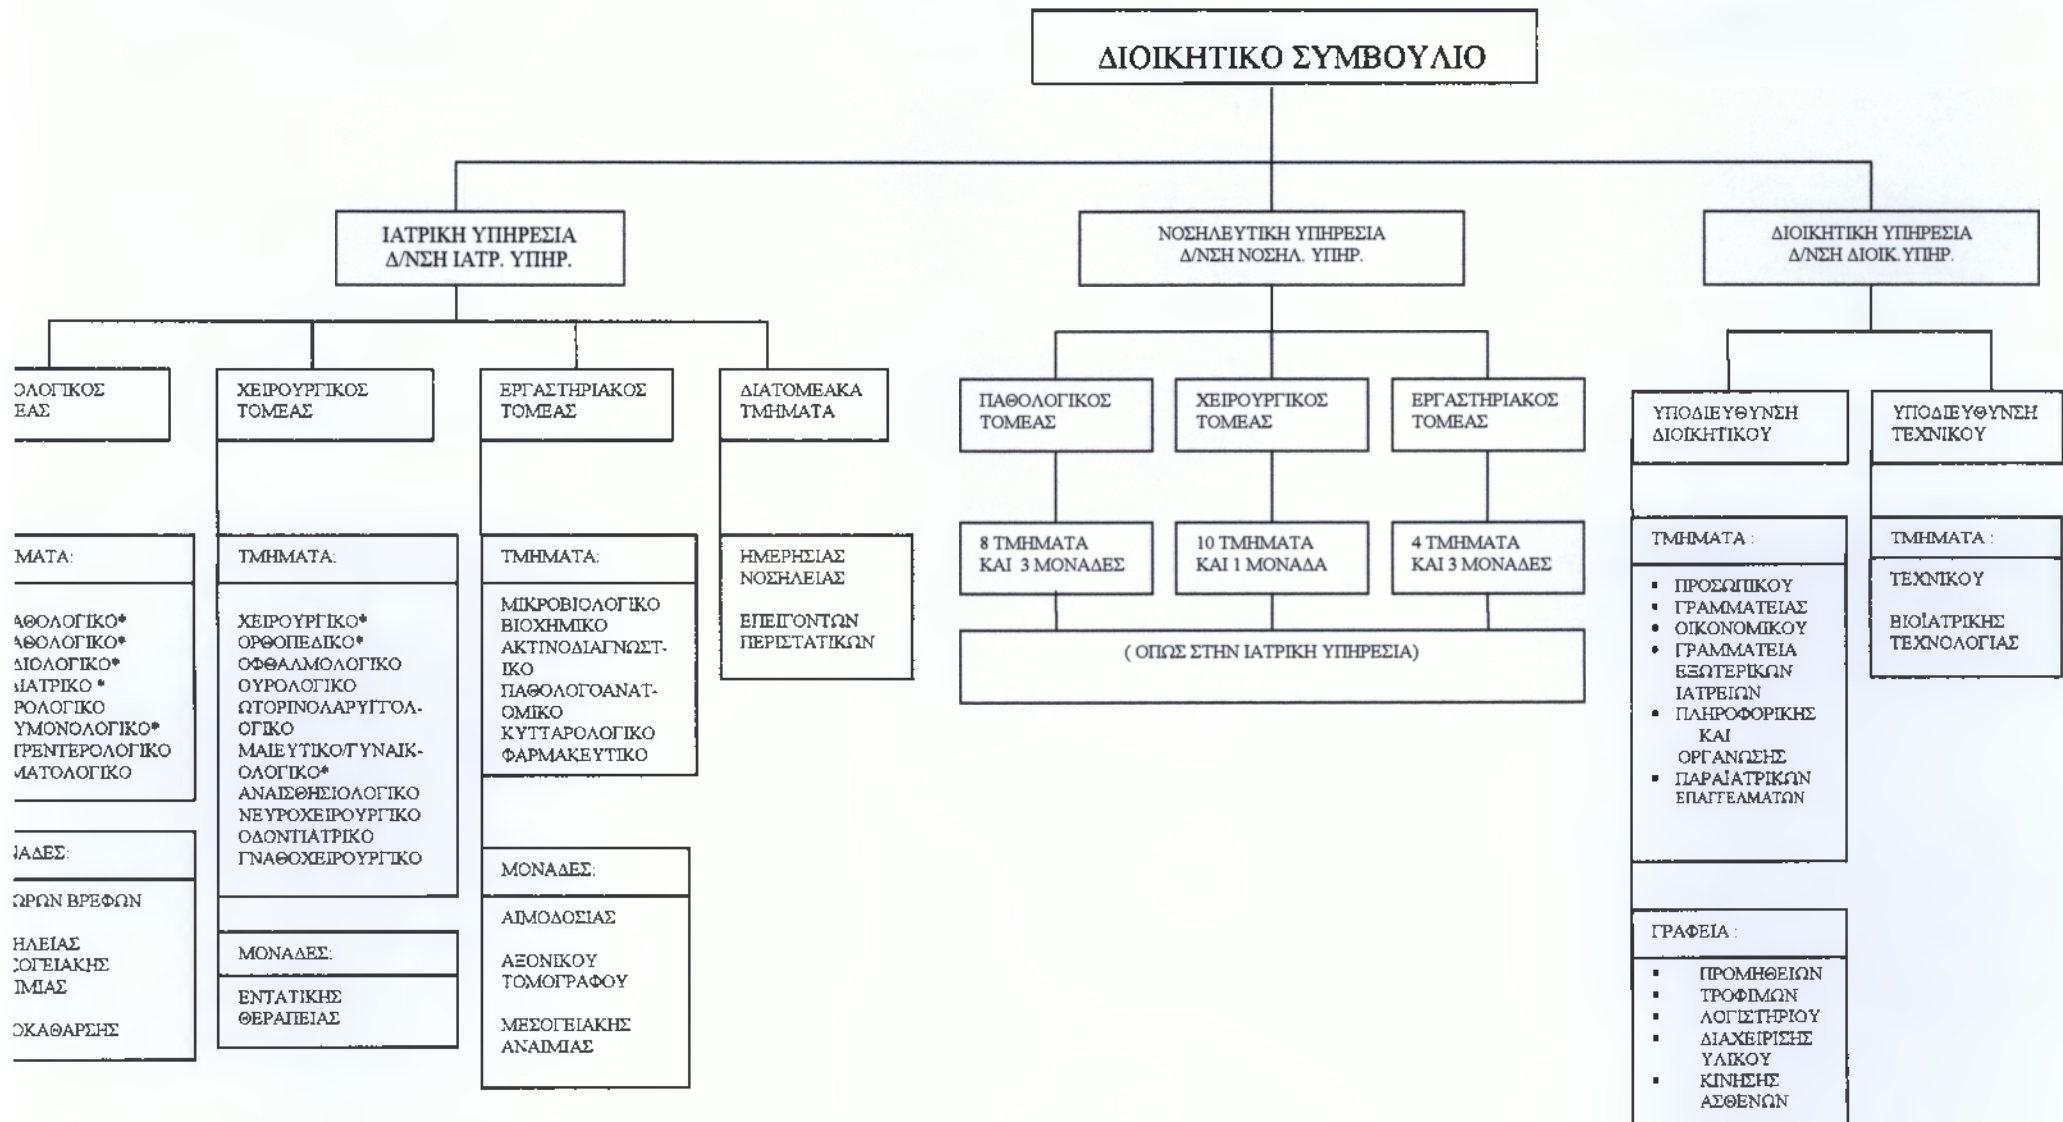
ΔΙΟΙΚΗΤΙΚΟ ΣΥΜΒΟΥΛΙΟ

ΙΑΤΡΙΚΗ ΥΠΗΡΕΣΙΑ
Δ/ΝΣΗ ΙΑΤΡ. ΥΠΗΡ.

ΝΟΣΗΛΕΥΤΙΚΗ ΥΠΗΡΕΣΙΑ
Δ/ΝΣΗ ΝΟΣΗΛ. ΥΠΗΡ.

ΔΙΟΙΚΗΤΙΚΗ ΥΠΗΡΕΣΙΑ
Δ/ΝΣΗ ΔΙΟΙΚ. ΥΠΗΡ.

ΟΛΟΓΙΚΟΣ
ΕΑΣ

ΜΑΤΑ:

ΑΘΟΛΟΓΙΚΟ*
ΑΘΟΛΟΓΙΚΟ*
ΔΙΟΛΟΓΙΚΟ*
ΙΑΤΡΙΚΟ *
ΡΟΛΟΓΙΚΟ
ΥΜΟΝΟΛΟΓΙΚΟ*
ΤΡΕΝΤΕΡΟΛΟΓΙΚΟ
ΜΑΤΟΛΟΓΙΚΟ

ΝΑΔΕΣ:

ΩΡΩΝ ΒΡΕΦΩΝ

ΗΛΕΙΑΣ
ΣΟΓΕΙΑΚΗΣ
ΙΜΙΑΣ

ΟΚΑΘΑΡΣΗΣ

ΧΕΙΡΟΥΡΓΙΚΟΣ
ΤΟΜΕΑΣ

ΤΜΗΜΑΤΑ:

ΧΕΙΡΟΥΡΓΙΚΟ*
ΟΡΘΟΠΕΔΙΚΟ*
ΟΦΘΑΛΜΟΛΟΓΙΚΟ
ΟΥΡΟΛΟΓΙΚΟ
ΩΤΟΡΙΝΟΛΑΡΥΓΓΟΛΟΓΙΚΟ
ΜΑΙΕΥΤΙΚΟ/ΓΥΝΑΙΚΟΛΟΓΙΚΟ*
ΑΝΑΙΣΘΗΣΙΟΛΟΓΙΚΟ
ΝΕΥΡΟΧΕΙΡΟΥΡΓΙΚΟ
ΟΔΟΝΤΙΑΤΡΙΚΟ
ΓΝΑΘΟΧΕΙΡΟΥΡΓΙΚΟ

ΜΟΝΑΔΕΣ:

ΕΝΤΑΤΙΚΗΣ
ΘΕΡΑΠΕΙΑΣ

ΕΡΓΑΣΤΗΡΙΑΚΟΣ
ΤΟΜΕΑΣ

ΤΜΗΜΑΤΑ:

ΜΙΚΡΟΒΙΟΛΟΓΙΚΟ
ΒΙΟΧΗΜΙΚΟ
ΑΚΤΙΝΟΔΙΑΓΝΩΣΤΙΚΟ
ΠΑΘΟΛΟΓΟΑΝΑΤΟΜΙΚΟ
ΚΥΤΤΑΡΟΛΟΓΙΚΟ
ΦΑΡΜΑΚΕΥΤΙΚΟ

ΜΟΝΑΔΕΣ:

ΑΙΜΟΔΟΣΙΑΣ

ΑΞΟΝΙΚΟΥ
ΤΟΜΟΓΡΑΦΟΥ

ΜΕΣΟΓΕΙΑΚΗΣ
ΑΝΑΙΜΙΑΣ

ΔΙΑΤΟΜΕΑΚΑ
ΤΜΗΜΑΤΑ

ΗΜΕΡΗΣΙΑΣ
ΝΟΣΗΛΕΙΑΣ

ΕΠΕΙΓΟΝΤΩΝ
ΠΕΡΙΣΤΑΤΙΚΩΝ

ΠΑΘΟΛΟΓΙΚΟΣ
ΤΟΜΕΑΣ

8 ΤΜΗΜΑΤΑ
ΚΑΙ 3 ΜΟΝΑΔΕΣ

ΧΕΙΡΟΥΡΓΙΚΟΣ
ΤΟΜΕΑΣ

10 ΤΜΗΜΑΤΑ
ΚΑΙ 1 ΜΟΝΑΔΑ

ΕΡΓΑΣΤΗΡΙΑΚΟΣ
ΤΟΜΕΑΣ

4 ΤΜΗΜΑΤΑ
ΚΑΙ 3 ΜΟΝΑΔΕΣ

( ΟΠΩΣ ΣΤΗΝ ΙΑΤΡΙΚΗ ΥΠΗΡΕΣΙΑ)

ΥΠΟΔΙΕΥΘΥΝΣΗ
ΔΙΟΙΚΗΤΙΚΟΥ

ΤΜΗΜΑΤΑ :

▪ ΠΡΟΣΩΠΙΚΟΥ
▪ ΓΡΑΜΜΑΤΕΙΑΣ
▪ ΟΙΚΟΝΟΜΙΚΟΥ
▪ ΓΡΑΜΜΑΤΕΙΑ ΕΞΩΤΕΡΙΚΩΝ ΙΑΤΡΕΙΩΝ
▪ ΠΛΗΡΟΦΟΡΙΚΗΣ ΚΑΙ ΟΡΓΑΝΩΣΗΣ
▪ ΠΑΡΑΪΑΤΡΙΚΩΝ ΕΠΑΓΓΕΛΜΑΤΩΝ

ΓΡΑΦΕΙΑ :

▪ ΠΡΟΜΗΘΕΙΩΝ
▪ ΤΡΟΦΙΜΩΝ
▪ ΛΟΓΙΣΤΗΡΙΟΥ
▪ ΔΙΑΧΕΙΡΙΣΗΣ ΥΛΙΚΟΥ
▪ ΚΙΝΗΣΗΣ ΑΣΘΕΝΩΝ

ΥΠΟΔΙΕΥΘΥΝΣΗ
ΤΕΧΝΙΚΟΥ

ΤΜΗΜΑΤΑ :

ΤΕΧΝΙΚΟΥ

ΒΙΟΪΑΤΡΙΚΗΣ
ΤΕΧΝΟΛΟΓΙΑΣ